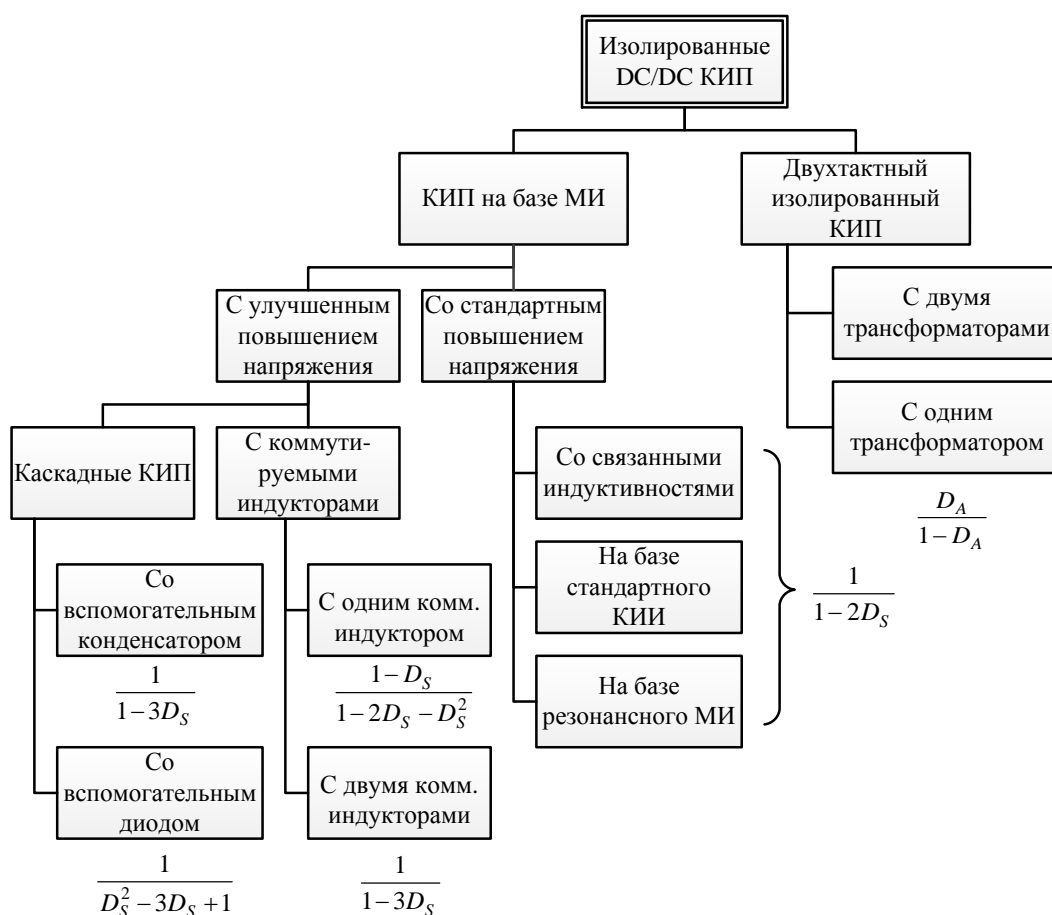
Изолированные DC/DC КИП

КИП на базе МИ

Двухтактный изолированный КИП

С улучшенным повышением напряжения

Со стандартным повышением напряжения

С двумя трансформаторами

С одним трансформатором

$\frac{D_A}{1-D_A}$

Каскадные КИП

С коммутируемыми индукторами

Со связанными индуктивностями

На базе стандартного КИИ

На базе резонансного МИ

$\frac{1}{1-2D_S}$

Со вспомогательным конденсатором

$\frac{1}{1-3D_S}$

С одним комм. индуктором

$\frac{1-D_S}{1-2D_S-D_S^2}$

Со вспомогательным диодом

$\frac{1}{D_S^2-3D_S+1}$

С двумя комм. индукторами

$\frac{1}{1-3D_S}$